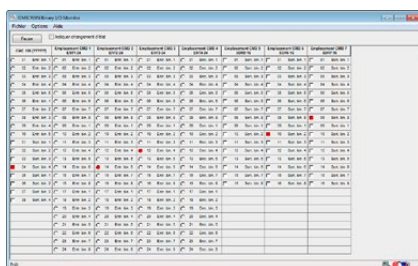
IDMS Binary I/O Monitor

Fichier Options Aide

Pause

Indiquer changement d'état

| DMC 200 [?] | Emplacement DMC 1 | Emplacement DMC 2 | Emplacement DMC 3 | Emplacement DMC 4 | Emplacement DMC 5 | Emplacement DMC 6 | Emplacement DMC 7 |
|---|---|---|---|---|---|---|---|
| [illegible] | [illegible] | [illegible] | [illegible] | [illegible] | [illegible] | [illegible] | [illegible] |

Run